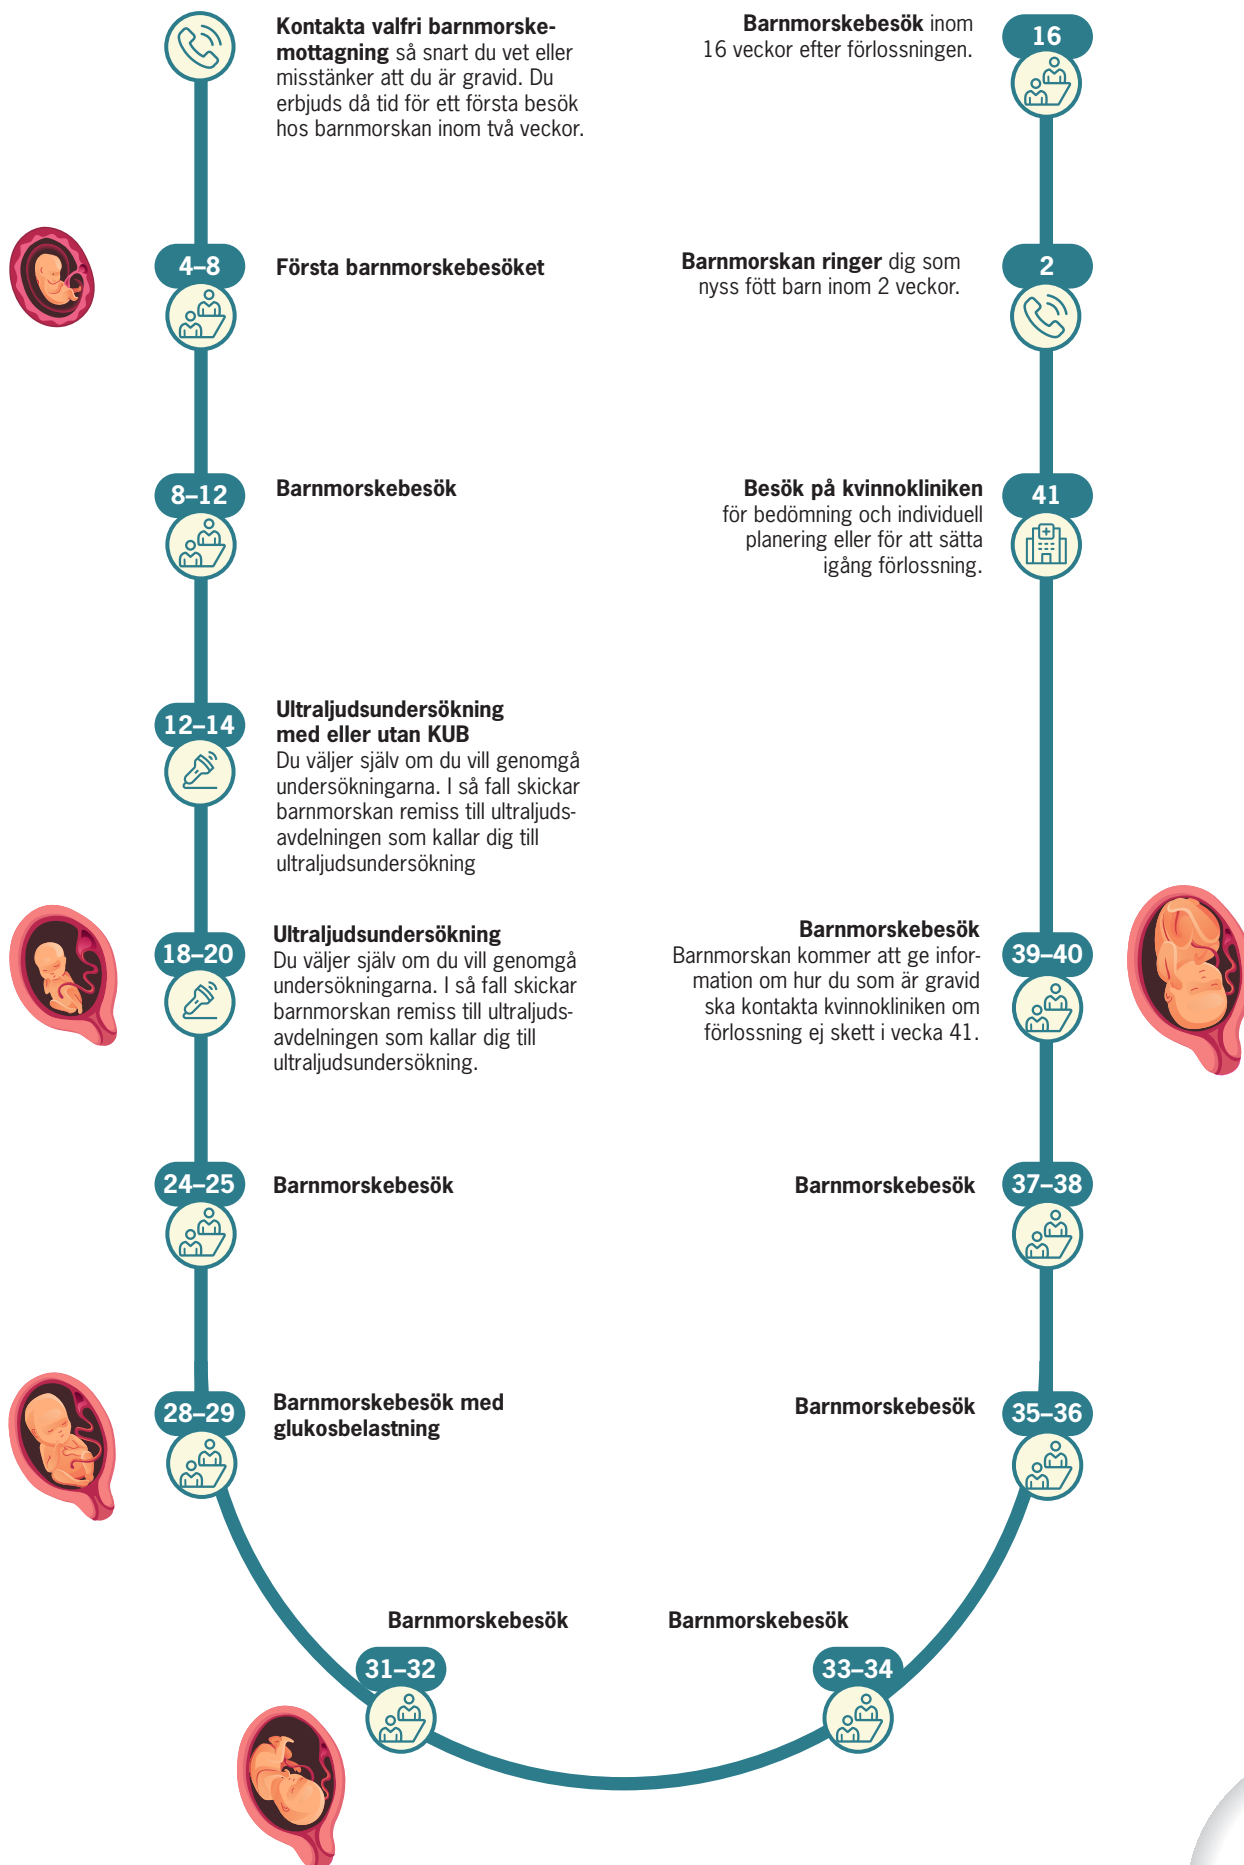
**Kontakta valfri barnmorskemottagning** så snart du vet eller misstänker att du är gravid. Du erbjuds då tid för ett första besök hos barnmorskan inom två veckor.

4–8
**Första barnmorskebesöket**

8–12
**Barnmorskebesök**

12–14
**Ultraljudsundersökning med eller utan KUB**
Du väljer själv om du vill genomgå undersökningarna. I så fall skickar barnmorskan remiss till ultraljudsavdelningen som kallar dig till ultraljudsundersökning

18–20
**Ultraljudsundersökning**
Du väljer själv om du vill genomgå undersökningarna. I så fall skickar barnmorskan remiss till ultraljudsavdelningen som kallar dig till ultraljudsundersökning.

24–25
**Barnmorskebesök**

28–29
**Barnmorskebesök med glukosbelastning**

**Barnmorskebesök**
31–32

**Barnmorskebesök**
33–34

35–36
**Barnmorskebesök**

37–38
**Barnmorskebesök**

39–40
**Barnmorskebesök**
Barnmorskan kommer att ge information om hur du som är gravid ska kontakta kvinnokliniken om förlossning ej skett i vecka 41.

41
**Besök på kvinnokliniken** för bedömning och individuell planering eller för att sätta igång förlossning.

2
**Barnmorskan ringer** dig som nyss fött barn inom 2 veckor.

16
**Barnmorskebesök** inom 16 veckor efter förlossningen.